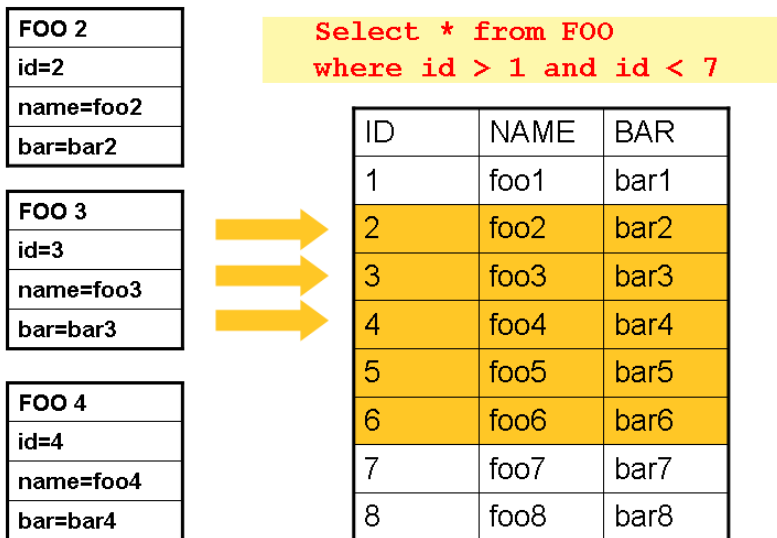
| FOO 2 |
|---|
| id=2 |
| name=foo2 |
| bar=bar2 |

| FOO 3 |
|---|
| id=3 |
| name=foo3 |
| bar=bar3 |

| FOO 4 |
|---|
| id=4 |
| name=foo4 |
| bar=bar4 |

Select * from FOO
where id > 1 and id < 7

| ID | NAME | BAR |
|---|---|---|
| 1 | foo1 | bar1 |
| 2 | foo2 | bar2 |
| 3 | foo3 | bar3 |
| 4 | foo4 | bar4 |
| 5 | foo5 | bar5 |
| 6 | foo6 | bar6 |
| 7 | foo7 | bar7 |
| 8 | foo8 | bar8 |